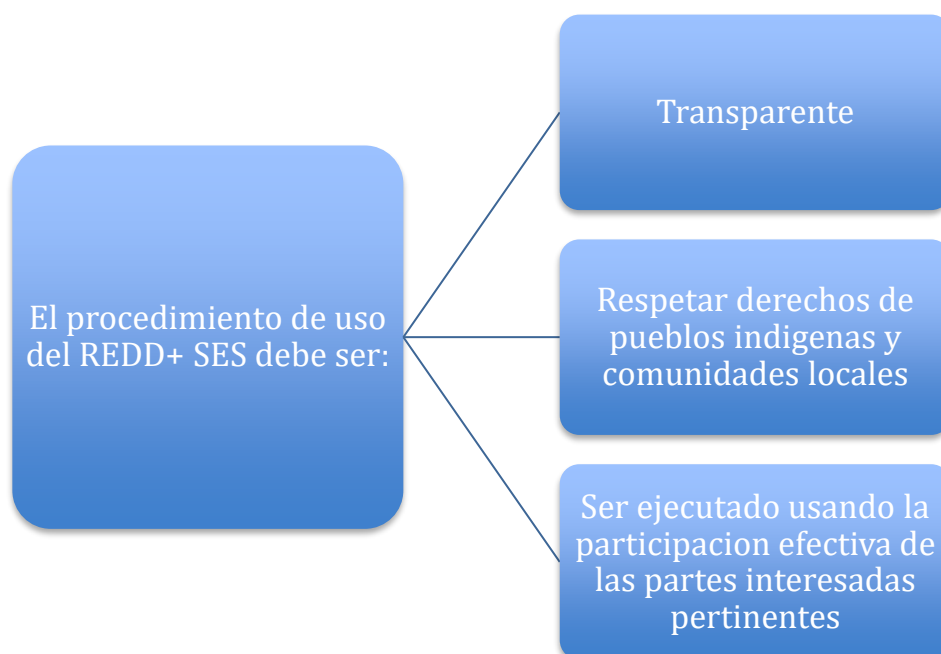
El procedimiento de uso del REDD+ SES debe ser:

Transparente

Respetar derechos de pueblos indigenas y comunidades locales

Ser ejecutado usando la participacion efectiva de las partes interesadas pertinentes